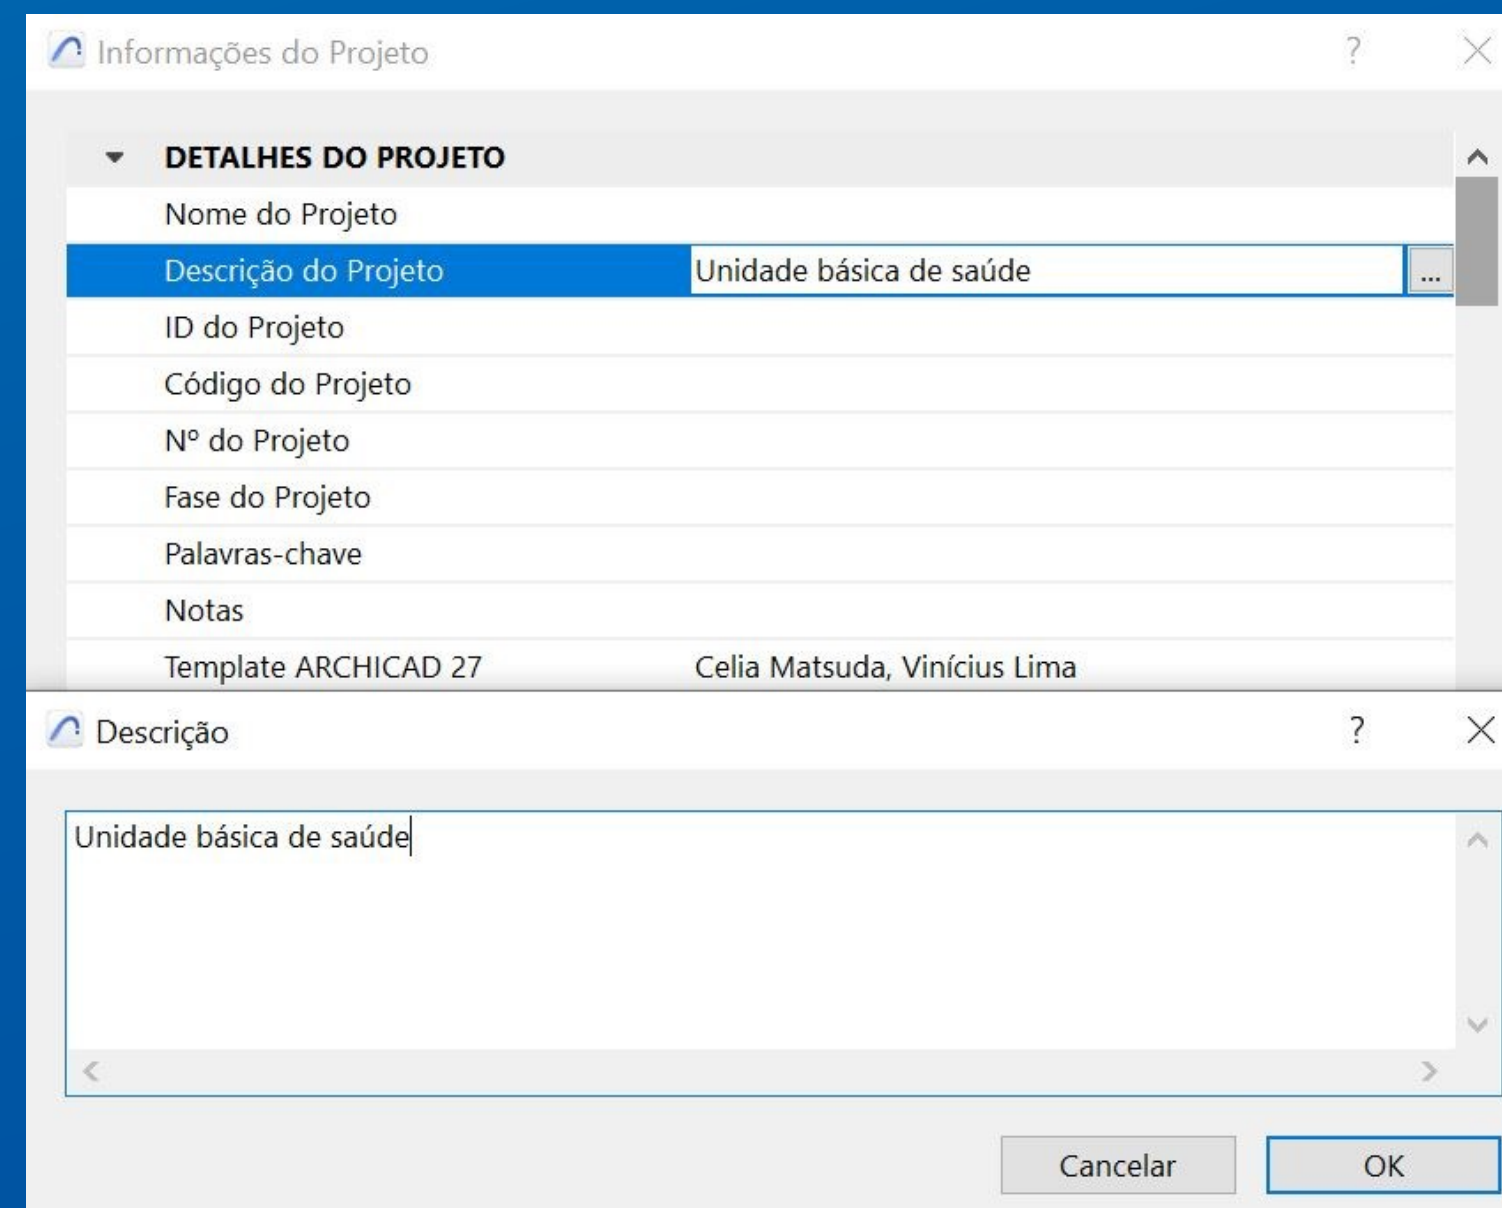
Informações do Projeto ? ×

DETALHES DO PROJETO

| | |
|---|---|
| Nome do Projeto | |
| Descrição do Projeto | Unidade básica de saúde ... |
| ID do Projeto | |
| Código do Projeto | |
| Nº do Projeto | |
| Fase do Projeto | |
| Palavras-chave | |
| Notas | |
| Template ARCHICAD 27 | Celia Matsuda, Vinícius Lima |

Descrição ? ×

Unidade básica de saúde

Cancelar OK